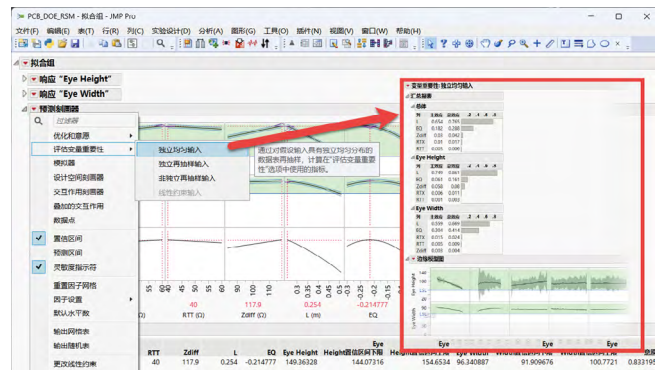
PCB_DOE_RSM - 拟合组 - JMP Pro

文件(F) 编辑(E) 表(T) 行(R) 列(C) 实验设计(D) 分析(A) 图形(G) 工具(O) 视图(V) 窗口(W) 帮助(H)

拟合组

响应 "Eye Height"

响应 "Eye Width"

预测刻画器

过滤器

优化和意愿

评估变量重要性

模拟器

设计空间刻画器

交互作用刻画器

叠加的交互作用

数据点

置信区间

预测区间

灵敏度指示符

重置因子网格

因子设置

默认水平数

输出网格表

输出随机表

更改线性约束

独立均匀输入

独立再抽样输入

非独立再抽样输入

线性约束输入

通过对假设输入具有独立均匀分布的数据表再抽样，计算在"评估变量重要性"选项中使用的指标。

变量重要性: 独立均匀输入

汇总报表

总体

Eye Height

Eye Width

边际模型图

40 117.9 0.254 -0.214777

RTT Zdiff L EQ

RTT (Ω) Zdiff (Ω) L (mm) EQ

| RTT | Zdiff | L | EQ | Eye Height | Eye 置信区间下限 | Height置信区间上限 | Eye Width | Width置信区间下限 | Width置信区间上限 | Eye 意 |
|---|---|---|---|---|---|---|---|---|---|---|
| 40 | 117.9 | 0.254 | -0.214777 | 149.36328 | 144.07316 | 154.6534 | 96.340887 | 91.909976 | 100.7721 | 0.833195 |